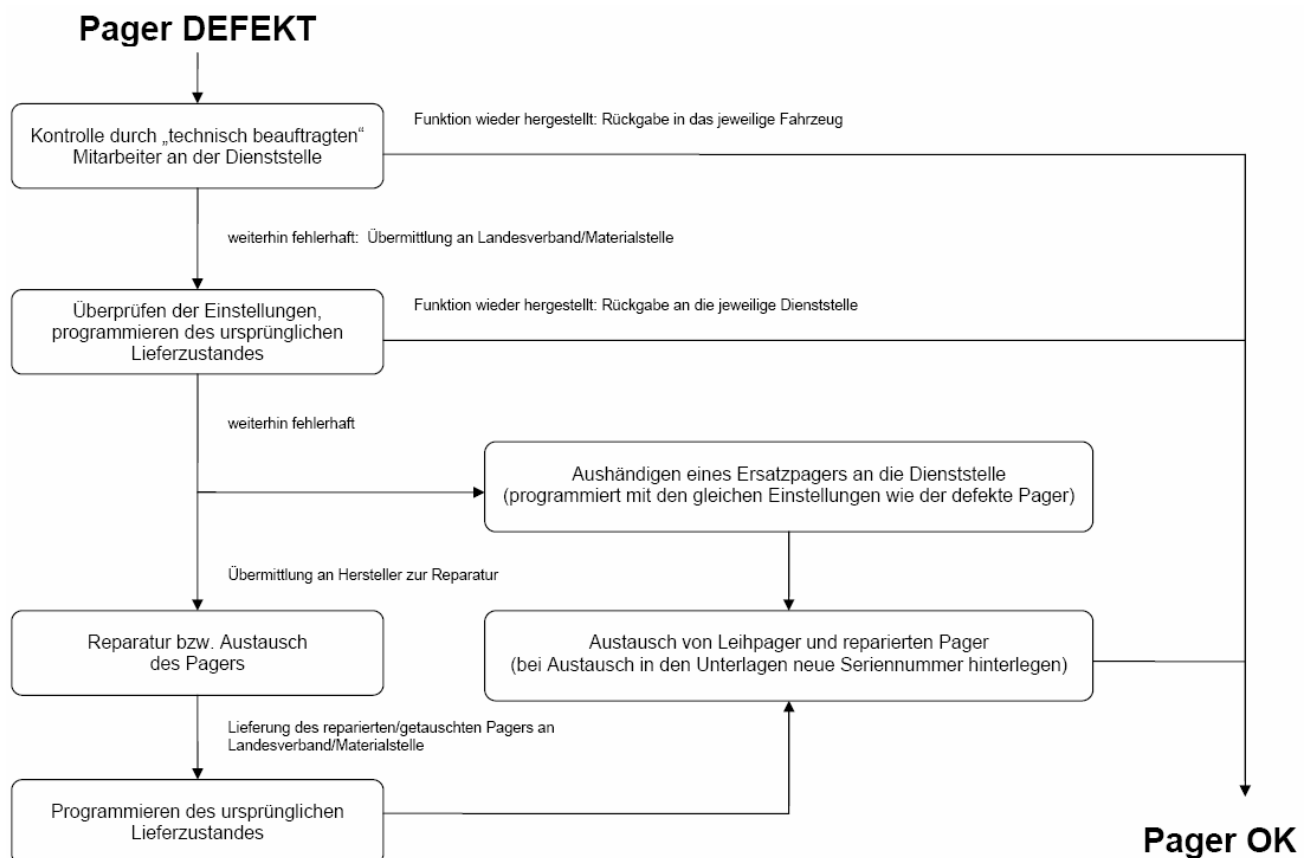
Pager DEFEKT

Kontrolle durch „technisch beauftragten“ Mitarbeiter an der Dienststelle

Funktion wieder hergestellt: Rückgabe in das jeweilige Fahrzeug

weiterhin fehlerhaft: Übermittlung an Landesverband/Materialstelle

Überprüfen der Einstellungen, programmieren des ursprünglichen Lieferzustandes

Funktion wieder hergestellt: Rückgabe an die jeweilige Dienststelle

weiterhin fehlerhaft

Aushändigen eines Ersatzpagers an die Dienststelle (programmiert mit den gleichen Einstellungen wie der defekte Pager)

Übermittlung an Hersteller zur Reparatur

Reparatur bzw. Austausch des Pagers

Austausch von Leihpager und reparierten Pager (bei Austausch in den Unterlagen neue Seriennummer hinterlegen)

Lieferung des reparierten/getauschten Pagers an Landesverband/Materialstelle

Programmieren des ursprünglichen Lieferzustandes

Pager OK